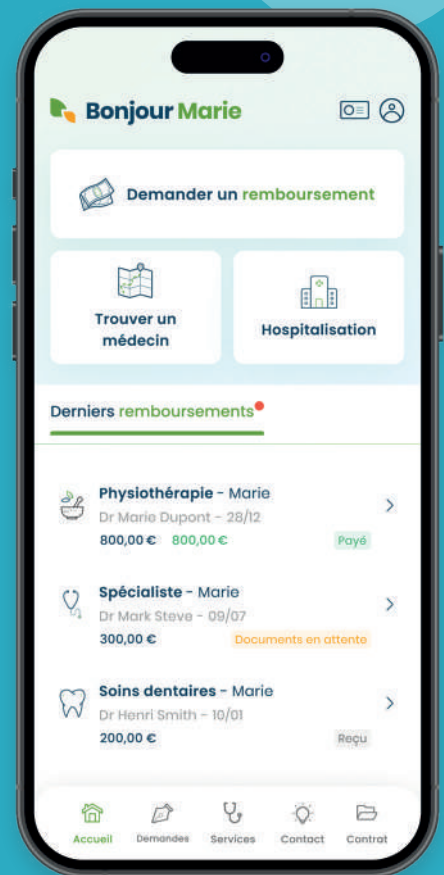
Bonjour Marie

Demander un remboursement

Trouver un médecin

Hospitalisation

Derniers remboursements

Physiothérapie - Marie
Dr Marie Dupont - 28/12
800,00 € 800,00 €
Payé

Spécialiste - Marie
Dr Mark Steve - 09/07
300,00 €
Documents en attente

Soins dentaires - Marie
Dr Henri Smith - 10/01
200,00 €
Reçu

Accueil Demandes Services Contact Contrat